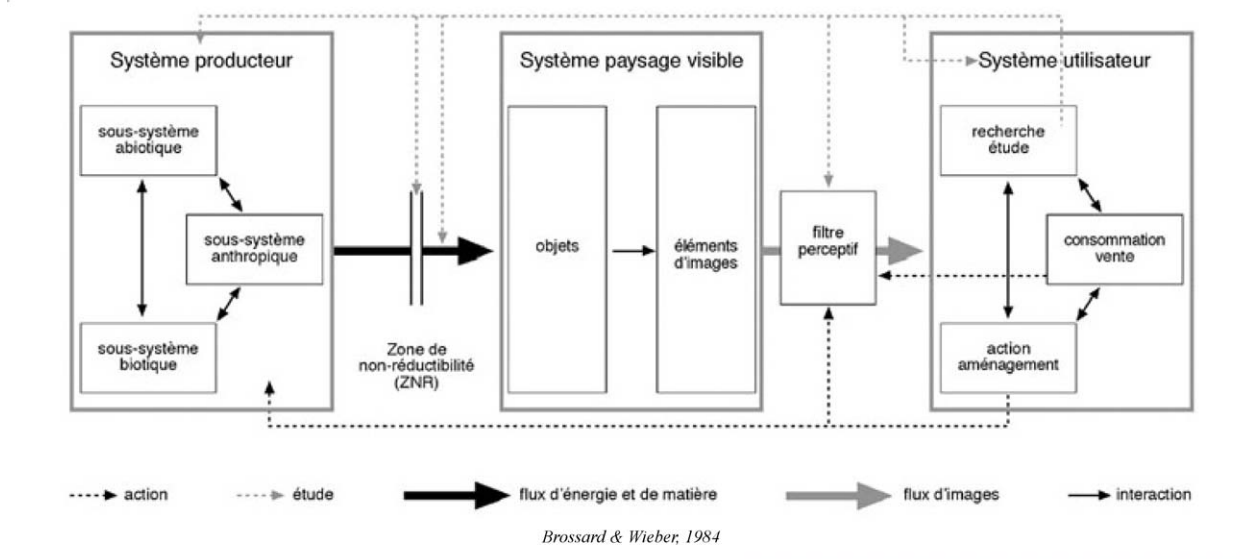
Système producteur

sous-système abiotique

sous-système anthropique

sous-système biotique

Zone de non-réductibilité (ZNR)

Système paysage visible

objets

éléments d'images

filtre perceptif

Système utilisateur

recherche étude

consommation vente

action aménagement

action

étude

flux d'énergie et de matière

flux d'images

interaction

Brossard & Wieber, 1984